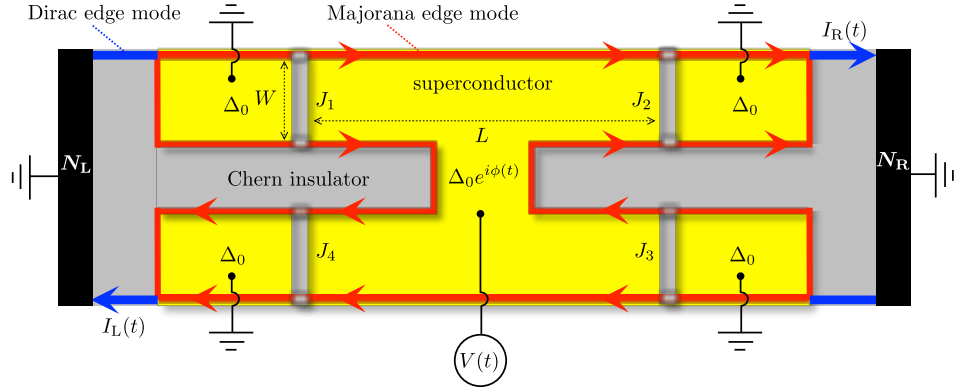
Dirac edge mode
Majorana edge mode
$I_{\mathrm{R}}(t)$
$\Delta_0$
$W$
$J_1$
superconductor
$J_2$
$\Delta_0$
$L$
$N_{\mathbf{L}}$
$N_{\mathbf{R}}$
Chern insulator
$\Delta_0 e^{i\phi(t)}$
$\Delta_0$
$J_4$
$J_3$
$\Delta_0$
$I_{\mathrm{L}}(t)$
$V(t)$